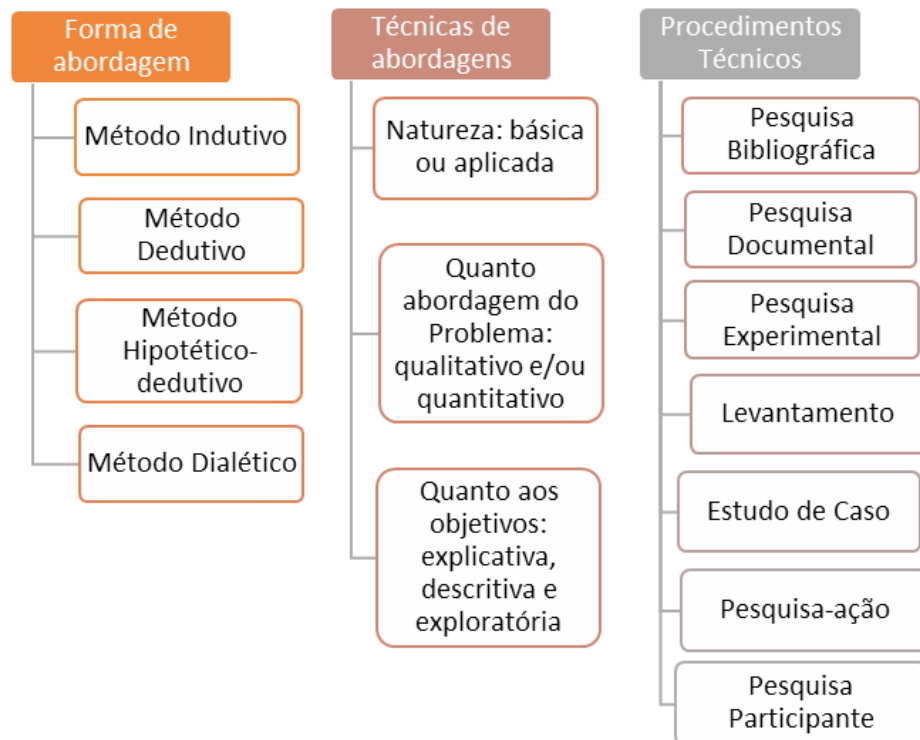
Forma de abordagem

Método Indutivo

Método Dedutivo

Método Hipotético-dedutivo

Método Dialético

Técnicas de abordagens

Natureza: básica ou aplicada

Quanto abordagem do Problema: qualitativo e/ou quantitativo

Quanto aos objetivos: explicativa, descritiva e exploratória

Procedimentos Técnicos

Pesquisa Bibliográfica

Pesquisa Documental

Pesquisa Experimental

Levantamento

Estudo de Caso

Pesquisa-ação

Pesquisa Participante